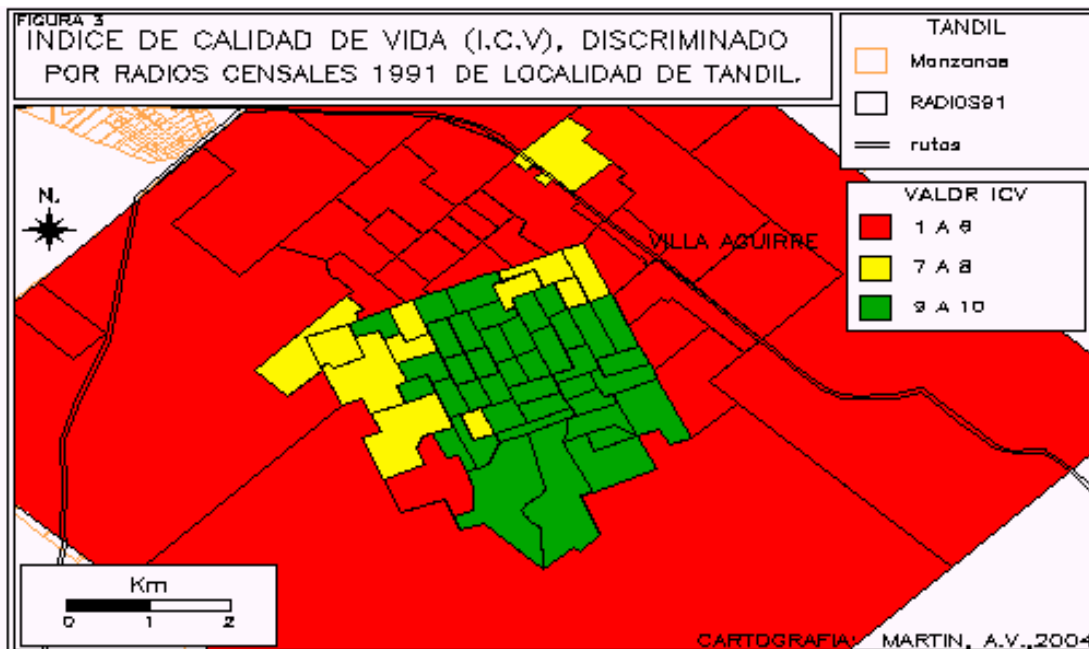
FIGURA 3
INDICE DE CALIDAD DE VIDA (I.C.V), DISCRIMINADO POR RADIOS CENSALES 1991 DE LOCALIDAD DE TANDIL.

TANDIL
Manzanas
RADIOS91
rutas

VALOR ICV
1 A 6
7 A 8
9 A 10

N.

VILLA AGUIRRE

Km
0 1 2

CARTOGRAFIA: MARTIN, A.V.,2004